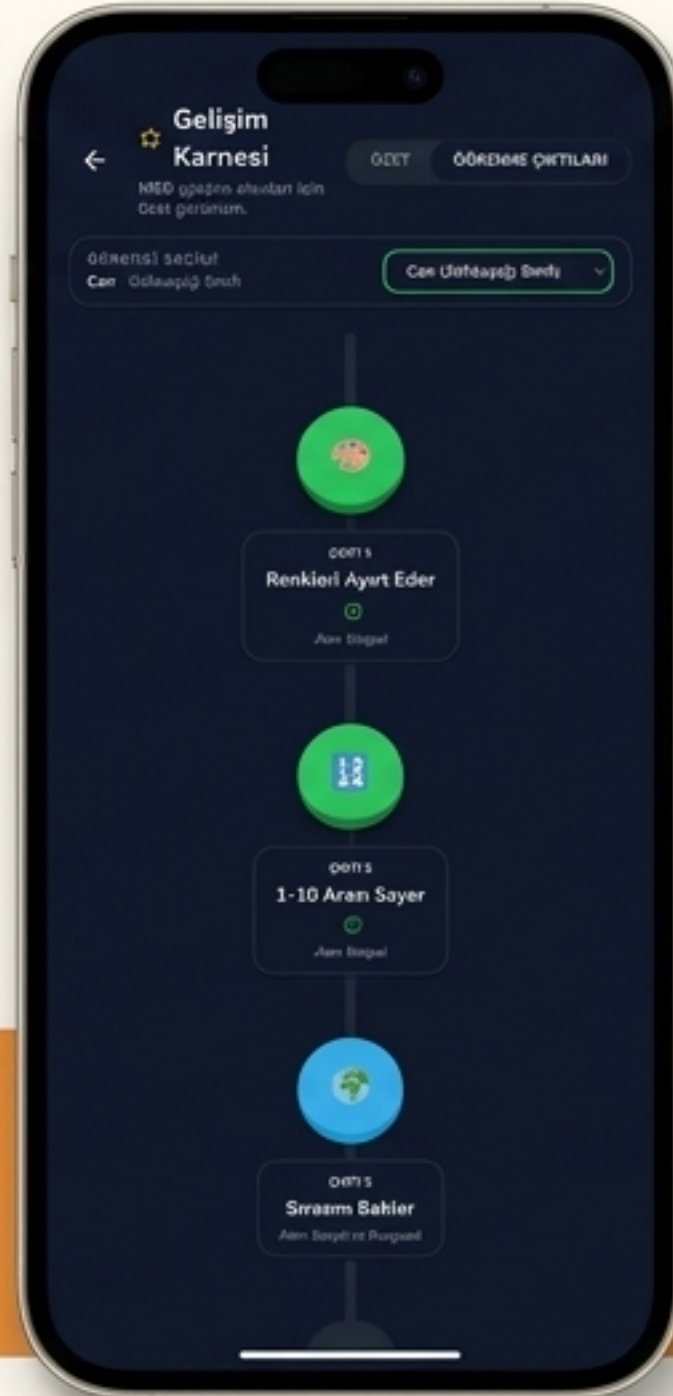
Gelişim Karnesi

MEB gpapın aleuları için Gest gerünüm.

GZET

ÖĞRENME ÇIKTILARI

Öğrensi seçiul

Can Odlaapiğ Bnth

Can Utfdapiğ Bndy

ÇIKTI 5

Renkleri Ayırt Eder

Aan Bitgal

ÇIKTI 5

1-10 Aram Sayer

Aan Bitgal

ÇIKTI 5

Sıraam Bakler

Aan Bagtt ne Pugad